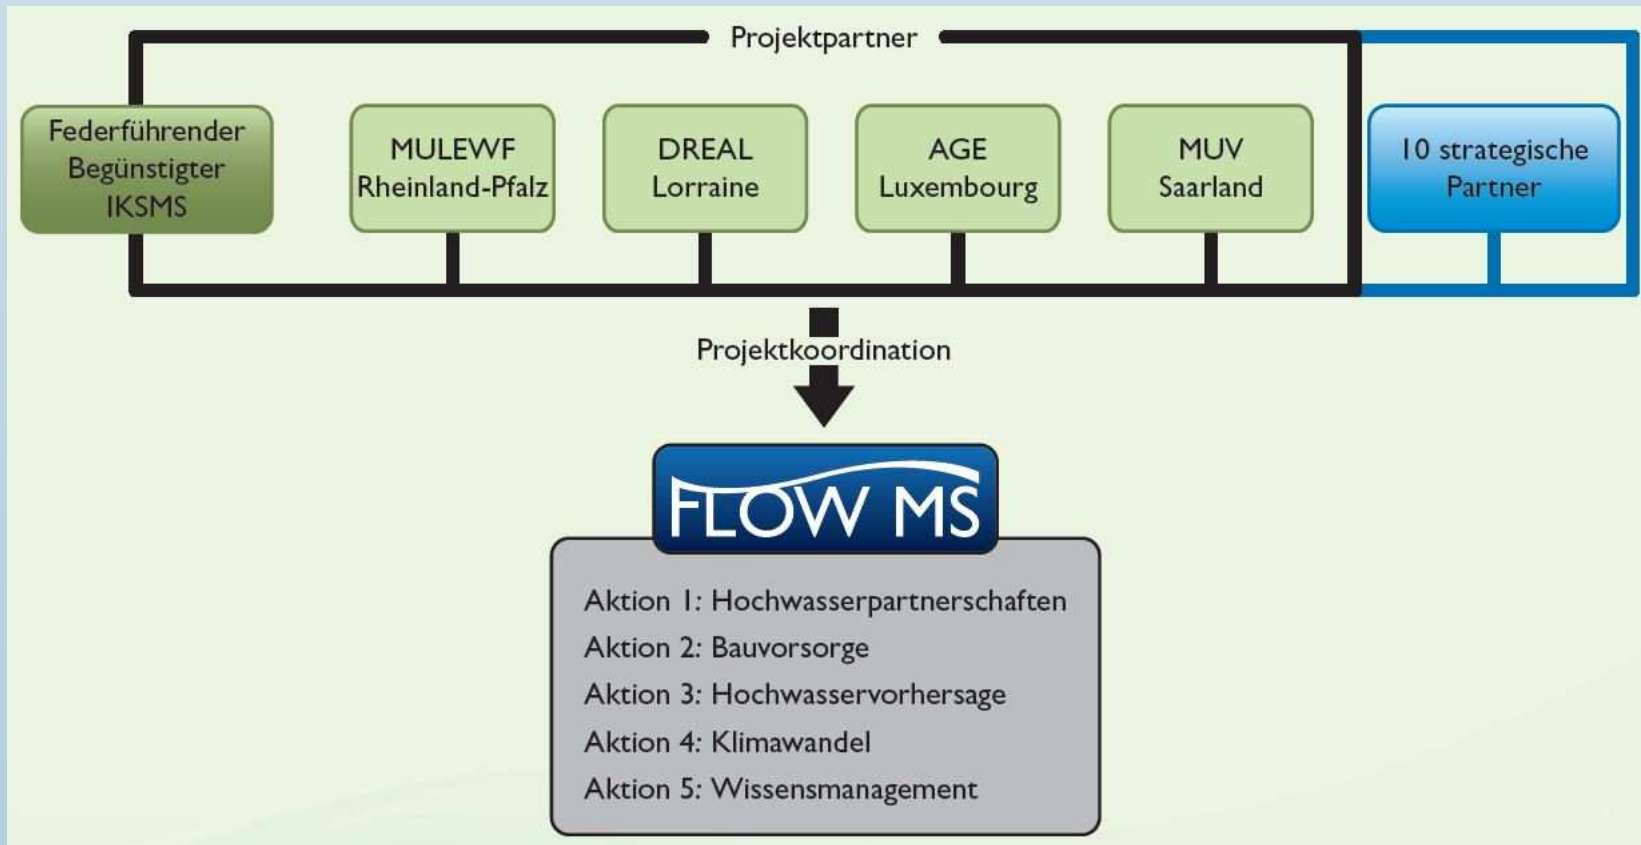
Projektpartner

Federführender Begünstigter IKSMS

MULEWF Rheinland-Pfalz

DREAL Lorraine

AGE Luxembourg

MUV Saarland

10 strategische Partner

Projektkoordination

FLOW MS

Aktion 1: Hochwasserpartnerschaften
Aktion 2: Bauvorsorge
Aktion 3: Hochwasservorhersage
Aktion 4: Klimawandel
Aktion 5: Wissensmanagement